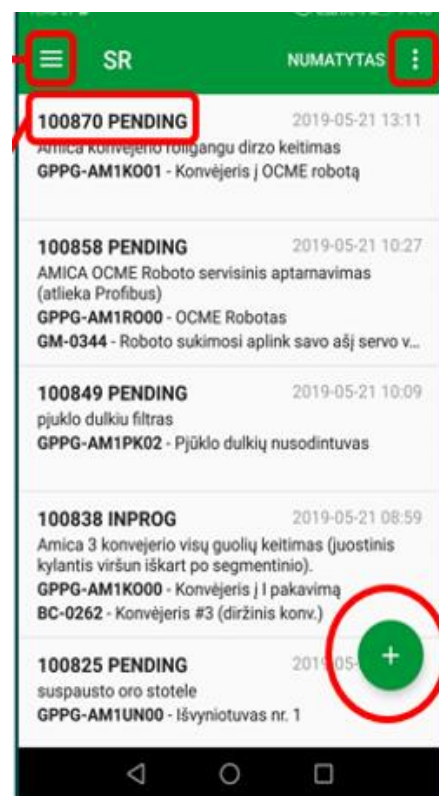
SR

NUMATYTAS

100870 PENDING
2019-05-21 13:11
Amica konvejerio roligangu dirzo keitimas
GPPG-AM1KO01 - Konvėjeris į OCME robotą

100858 PENDING
2019-05-21 10:27
AMICA OCME Roboto servisinis aptarnavimas (atlieka Profibus)
GPPG-AM1RO00 - OCME Robotas
GM-0344 - Roboto sukimosi aplink savo ašį servo v...

100849 PENDING
2019-05-21 10:09
pjuklo dulkiu filtras
GPPG-AM1PK02 - Pjūklo dulkių nusodintuvas

100838 INPROG
2019-05-21 08:59
Amica 3 konvejerio visų guolių keitimas (juostinis kylantis viršun iškart po segmentinio).
GPPG-AM1KO00 - Konvėjeris į I pakavimą
BC-0262 - Konvėjeris #3 (diržinis konv.)

100825 PENDING
2019-05-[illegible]
suspausto oro stotele
GPPG-AM1UN00 - Išvyniotuvas nr. 1

+